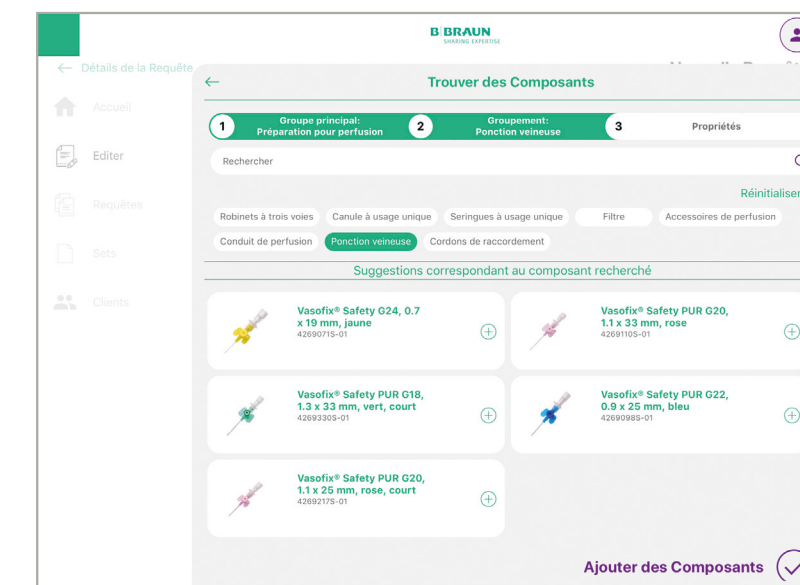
B|BRAUN
SHARING EXPERTISE

Détails de la Requête

Accueil

Editer

Requêtes

Sets

Clients

Trouver des Composants

1 Groupe principal: Préparation pour perfusion

2 Groupement: Ponction veineuse

3 Propriétés

Rechercher

Réinitialiser

Robinets à trois voies
Canule à usage unique
Seringues à usage unique
Filtre
Accessoires de perfusion
Conduit de perfusion
Ponction veineuse
Cordons de raccordement

Suggestions correspondant au composant recherché

Vasofix® Safety G24, 0.7 x 19 mm, jaune
4269071S-01

Vasofix® Safety PUR G20, 1.1 x 33 mm, rose
4269110S-01

Vasofix® Safety PUR G18, 1.3 x 33 mm, vert, court
4269330S-01

Vasofix® Safety PUR G22, 0.9 x 25 mm, bleu
4269098S-01

Vasofix® Safety PUR G20, 1.1 x 25 mm, rose, court
4269217S-01

Ajouter des Composants